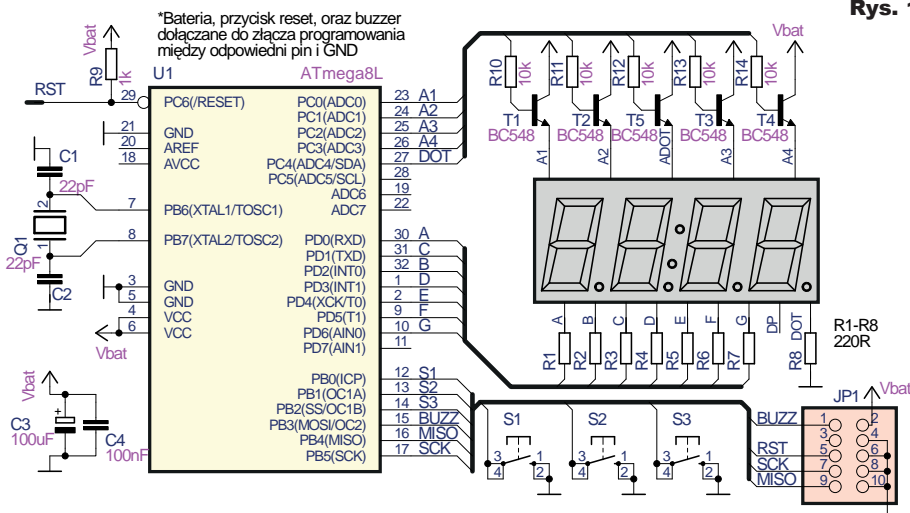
Rys. 1

*Bateria, przycisk reset, oraz buzzer dołączane do złącza programowania między odpowiedni pin i GND

Vbat
R9 1k
RST
U1 ATmega8L
29 PC6(/RESET)
21 GND
20 AREF
18 AVCC
C1
22pF
7 PB6(XTAL1/TOSC1)
Q1 22pF
2 1
8 PB7(XTAL2/TOSC2)
C2
3 GND
5 GND
4 VCC
6 VCC
Vbat
C3 100uF
C4 100nF
Vbat

PC0(ADC0) 23 A1
PC1(ADC1) 24 A2
PC2(ADC2) 25 A3
PC3(ADC3) 26 A4
PC4(ADC4/SDA) 27 DOT
PC5(ADC5/SCL) 28
ADC6 19
ADC7 22
PD0(RXD) 30 A
PD1(TXD) 31 C
PD2(INT0) 32 B
PD3(INT1) 1 D
PD4(XCK/T0) 2 E
PD5(T1) 9 F
PD6(AIN0) 10 G
PD7(AIN1) 11
PB0(ICP) 12 S1
PB1(OC1A) 13 S2
PB2(SS/OC1B) 14 S3
PB3(MOSI/OC2) 15 BUZZ
PB4(MISO) 16 MISO
PB5(SCK) 17 SCK

Vbat
R10 10k
R11 10k
R12 10k
R13 10k
R14 10k
T1 BC548
T2 BC548
T5 BC548
T3 BC548
T4 BC548
A1 A2 ADOT A3 A4

A B C D E F G DP DOT
R1 R2 R3 R4 R5 R6 R7 R8
R1-R8 220R

S1 S2 S3
3 1 4 2
3 1 4 2
3 1 4 2

JP1 Vbat
BUZZ 1 2
3 4
RST 5 6
SCK 7 8
MISO 9 10